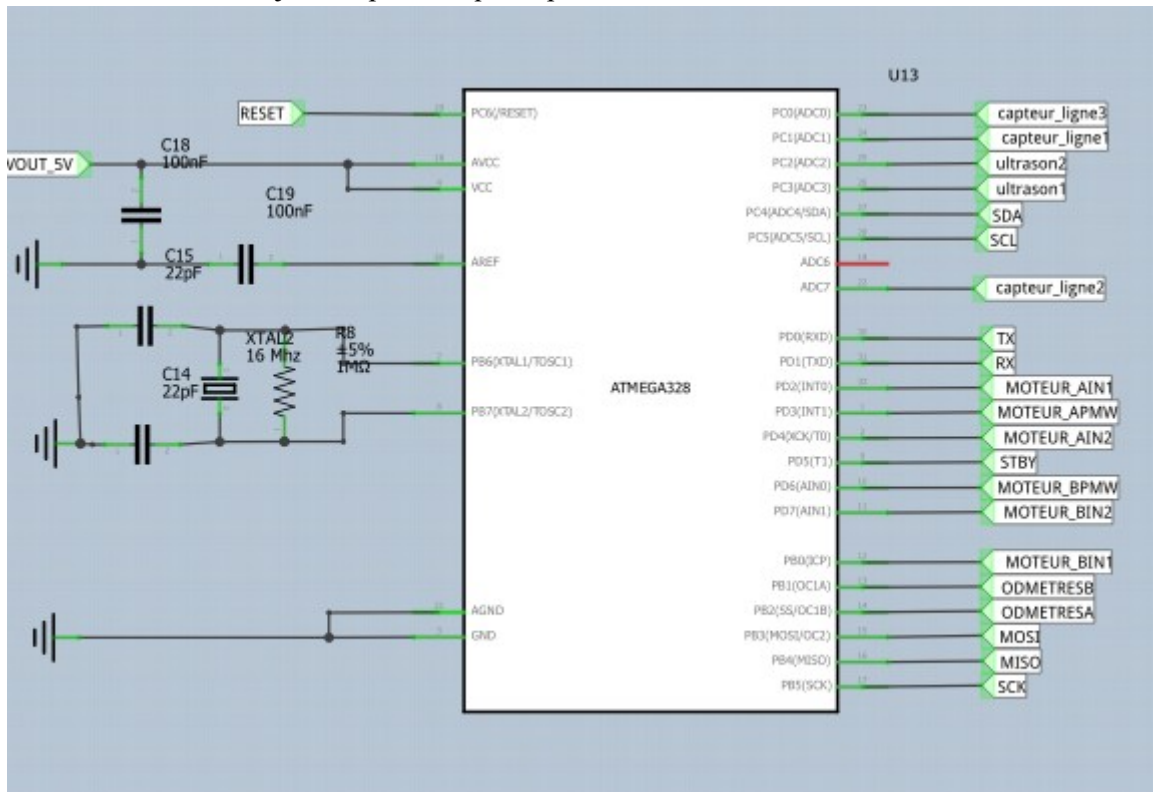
U13

RESET
VOUT_5V
C18
100nF
C19
100nF
C15
22pF
XTAL2
16 Mhz
R8
±5%
1MΩ
C14
22pF

PC6(RESET)
AVCC
VCC
AREF
PB6(XTAL1/TOSC1)
PB7(XTAL2/TOSC2)
AGND
GND

ATMEGA328

PC0(ADC0)
PC1(ADC1)
PC2(ADC2)
PC3(ADC3)
PC4(ADC4/SDA)
PC5(ADC5/SCL)
ADC6
ADC7
PD0(RXD)
PD1(TXD)
PD2(INT0)
PD3(INT1)
PD4(XCK/T0)
PD5(T1)
PD6(AIN0)
PD7(AIN1)
PB0(ICP)
PB1(OC1A)
PB2(SS/OC1B)
PB3(MOSI/OC2)
PB4(MISO)
PB5(SCK)

capteur_ligne3
capteur_ligne1
ultrason2
ultrason1
SDA
SCL
capteur_ligne2
TX
RX
MOTEUR_AIN1
MOTEUR_APMW
MOTEUR_AIN2
STBY
MOTEUR_BPMW
MOTEUR_BIN2
MOTEUR_BIN1
ODMETRESB
ODMETRESA
MOSI
MISO
SCK